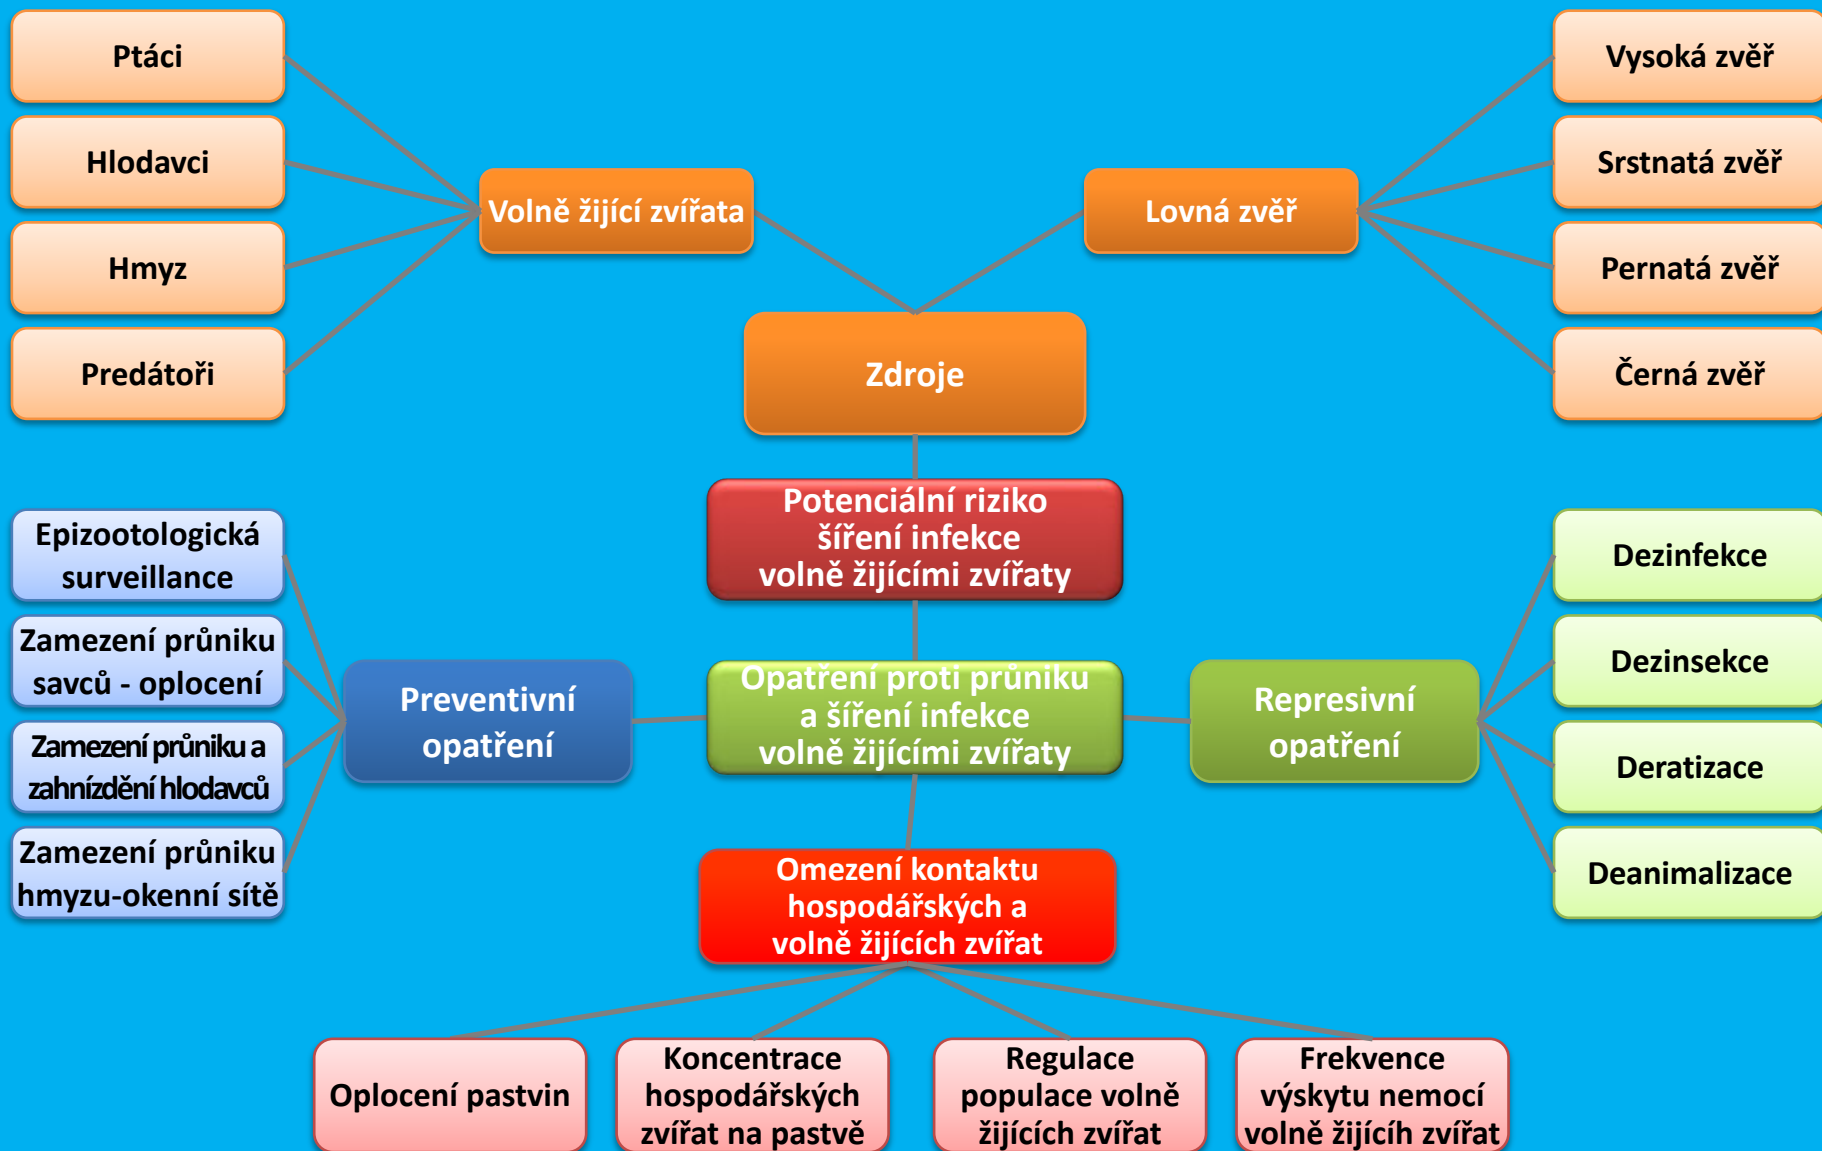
Ptáci

Hlodavci

Hmyz

Predátoři

Volně žijící zvířata

Lovná zvěř

Vysoká zvěř

Srstnatá zvěř

Pernatá zvěř

Černá zvěř

Zdroje

Potenciální riziko šíření infekce volně žijícími zvířaty

Epizootologická surveillance

Zamezení průniku savců - oplocení

Zamezení průniku a zahnízdění hlodavců

Zamezení průniku hmyzu-okenní sítě

Preventivní opatření

Opatření proti průniku a šíření infekce volně žijícími zvířaty

Represivní opatření

Dezinfekce

Dezinsekce

Deratizace

Deanimalizace

Omezení kontaktu hospodářských a volně žijících zvířat

Oplocení pastvin

Koncentrace hospodářských zvířat na pastvě

Regulace populace volně žijících zvířat

Frekvence výskytu nemocí volně žijícíh zvířat